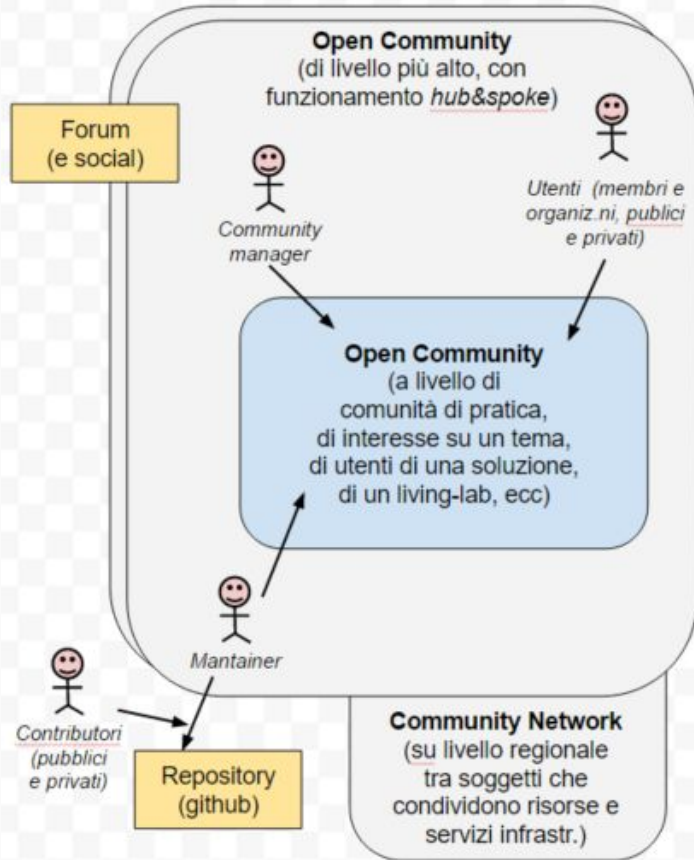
Open Community
(di livello più alto, con funzionamento *hub&spoke*)

Forum
(e social)

Community manager

Utenti (membri e organiz.ni, publici e privati)

Open Community
(a livello di comunità di pratica, di interesse su un tema, di utenti di una soluzione, di un living-lab, ecc)

Mantainer

Contributori (pubblici e privati)

Repository
(github)

Community Network
(su livello regionale tra soggetti che condividono risorse e servizi infrastr.)